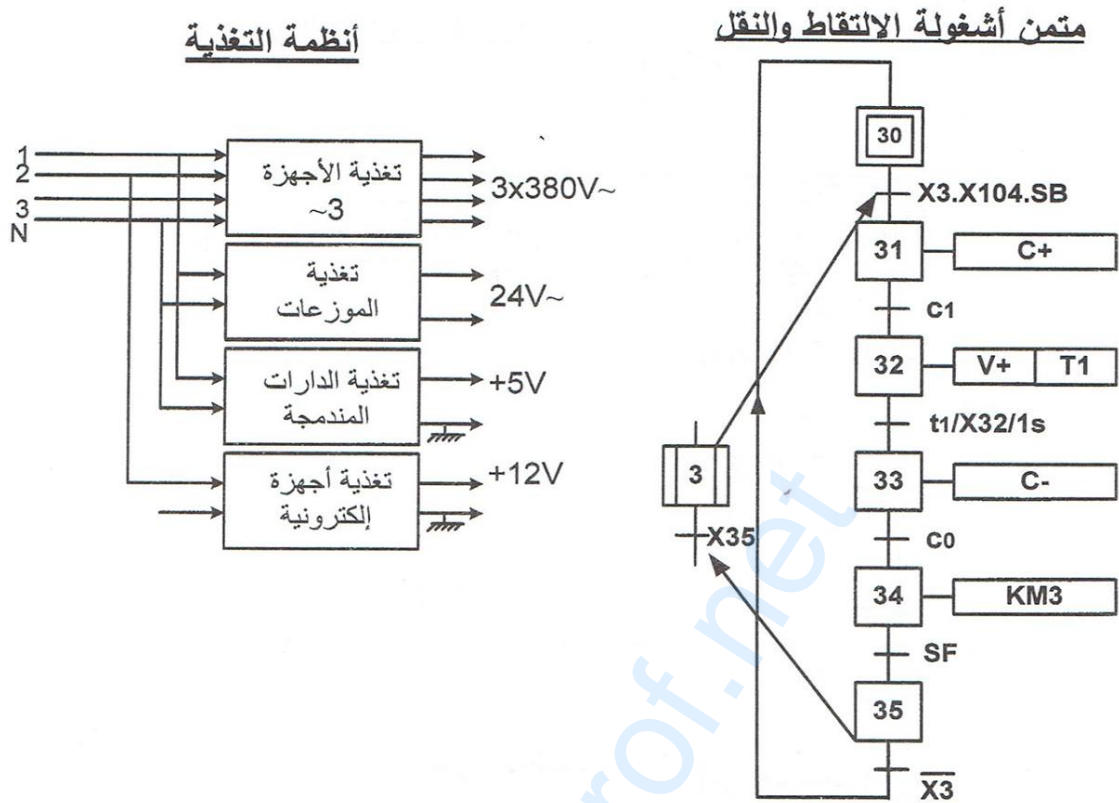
متمن أشغولة الالتقاط والنقل

30

X3.X104.SB

31 C+

C1

32 V+ T1

t1/X32/1s

33 C-

C0

34 KM3

SF

35

$\overline{X3}$

3

X35

أنظمة التغذية

1
2
3
N

تغذية الأجهزة ~3

3x380V~

تغذية الموزعات

24V~

تغذية الدارات المندمجة

+5V

تغذية أجهزة إلكترونية

+12V